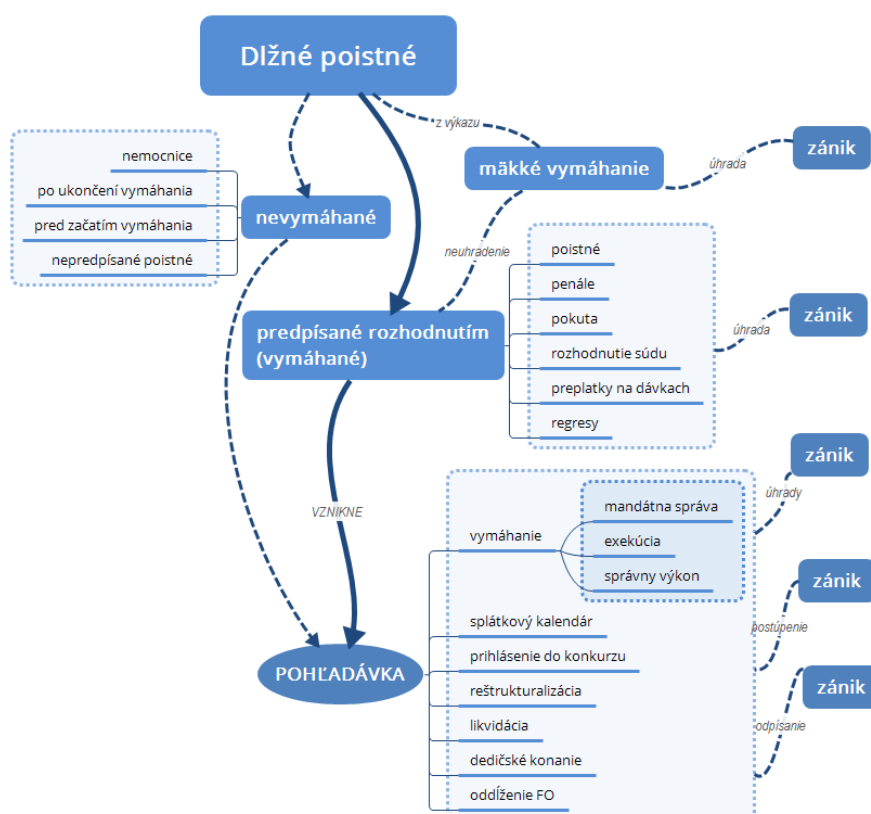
Dlžné poistné

z výkazu

mäkké vymáhanie

úhrada

zánik

nemocnice
po ukončení vymáhania
pred začatím vymáhania
nepredpísané poistné

nevymáhané

neuhradenie

poistné
penále
pokuta
rozhodnutie súdu
preplatky na dávkach
regresy

úhrada

zánik

predpísané rozhodnutím (vymáhané)

zánik

úhrady

VZNIKNE

vymáhanie

mandátna správa
exekúcia
správny výkon

zánik

postúpenie

splátkový kalendár
prihlásenie do konkurzu
reštrukturalizácia
likvidácia
dedičské konanie
oddĺženie FO

POHĽADÁVKA

zánik

odpísanie